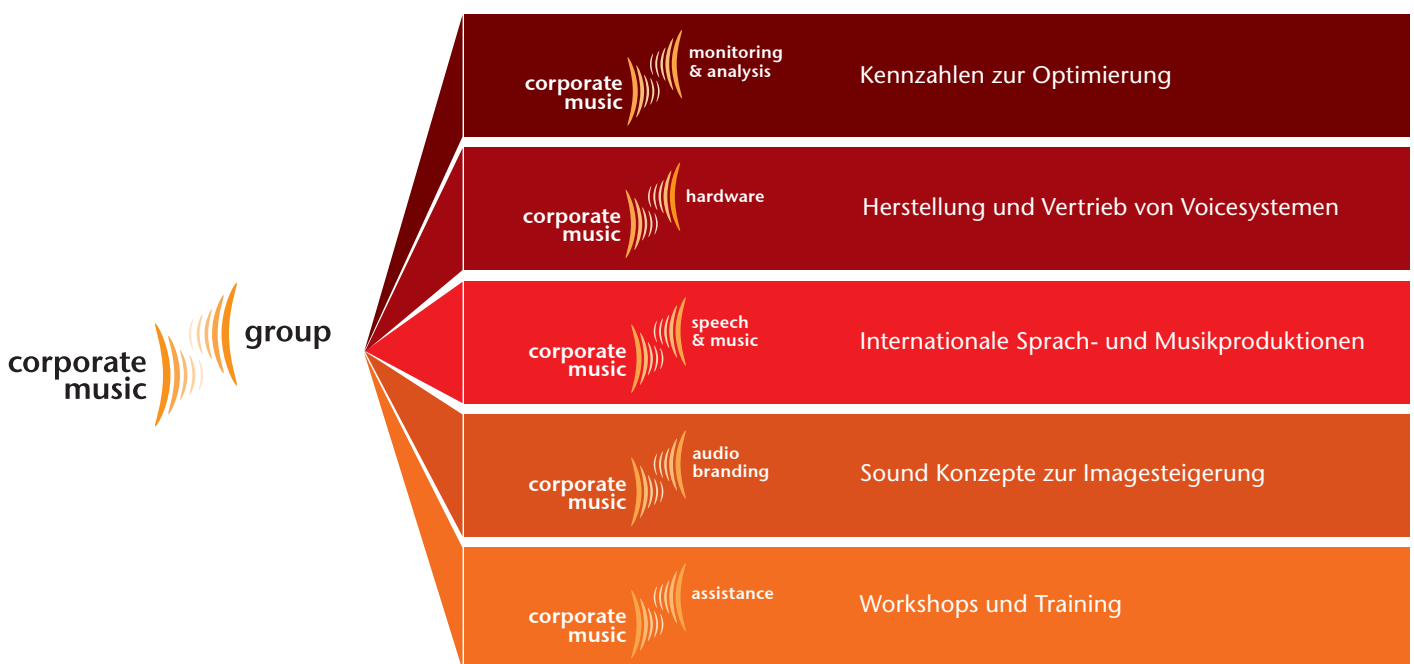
corporate music group

corporate music monitoring & analysis

Kennzahlen zur Optimierung

corporate music hardware

Herstellung und Vertrieb von Voicesystemen

corporate music speech & music

Internationale Sprach- und Musikproduktionen

corporate music audio branding

Sound Konzepte zur Imagesteigerung

corporate music assistance

Workshops und Training